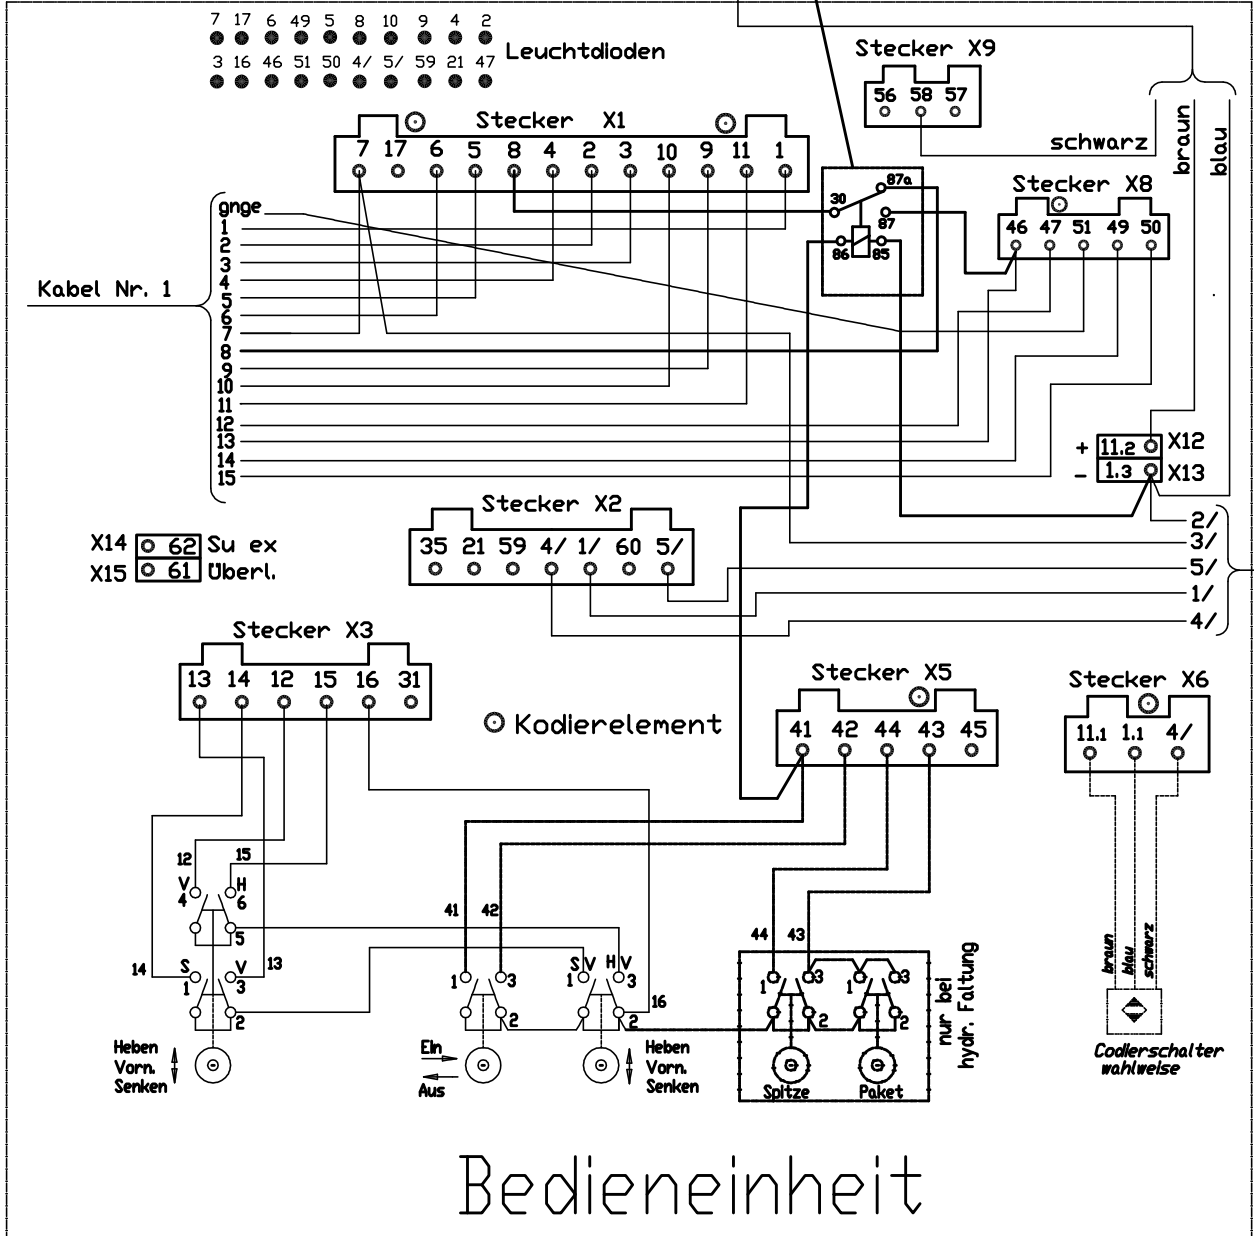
7 17 6 49 5 8 10 9 4 2
3 16 46 51 50 4/ 5/ 59 21 47
Leuchtdioden

Stecker X9
56 58 57
schwarz
braun
blau

Stecker X1
7 17 6 5 8 4 2 3 10 9 11 1

30 87a 87 86 85

Stecker X8
46 47 51 49 50

Kabel Nr. 1
gnge
1
2
3
4
5
6
7
8
9
10
11
12
13
14
15

+ 11.2 X12
– 1.3 X13

2/
3/
5/
1/
4/

Stecker X2
35 21 59 4/ 1/ 60 5/

X14 62 Su ex
X15 61 Überl.

Stecker X3
13 14 12 15 16 31

Kodierelement

Stecker X5
41 42 44 43 45

Stecker X6
11.1 1.1 4/

12 15
V 4 H 6
5
14 S 1 V 3 13
2

41 42
1 3
2
S 1 V H V 3
16
2

44 43
1 3 1 3
2 2
nur bei hydr. Faltung

braun blau schwarz

Heben Vorn. Senken
Ein
Aus
Heben Vorn. Senken
Spitze
Paket
Codierschalter wahlweise

Bedieneinheit